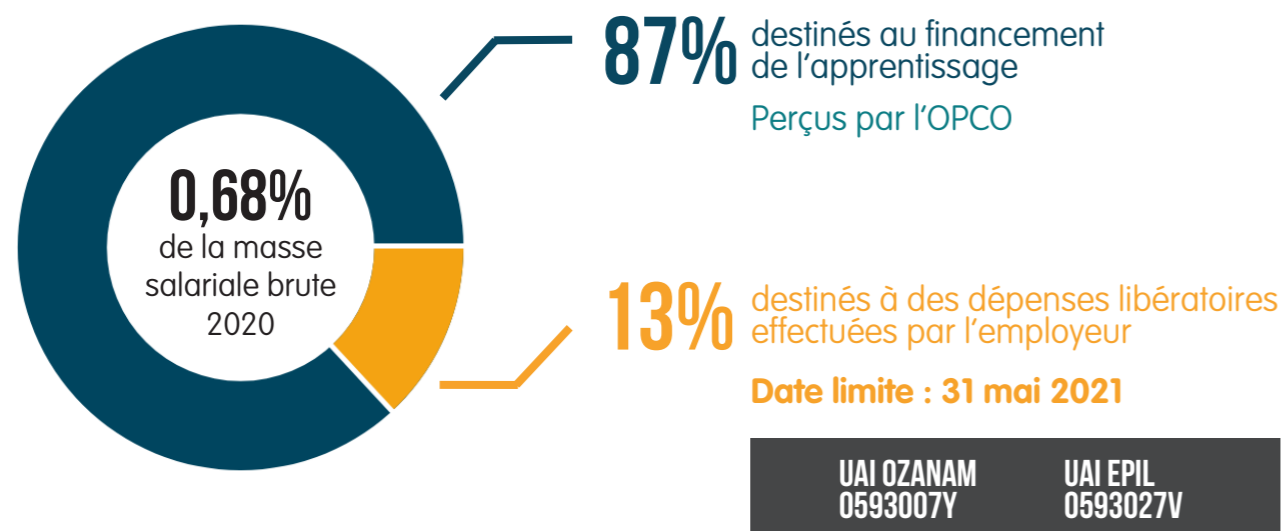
0,68%
de la masse salariale brute 2020

87% destinés au financement de l’apprentissage

Perçus par l’OPCO

13% destinés à des dépenses libératoires effectuées par l’employeur

Date limite : 31 mai 2021

UAI OZANAM
0593007Y

UAI EPIL
0593027V